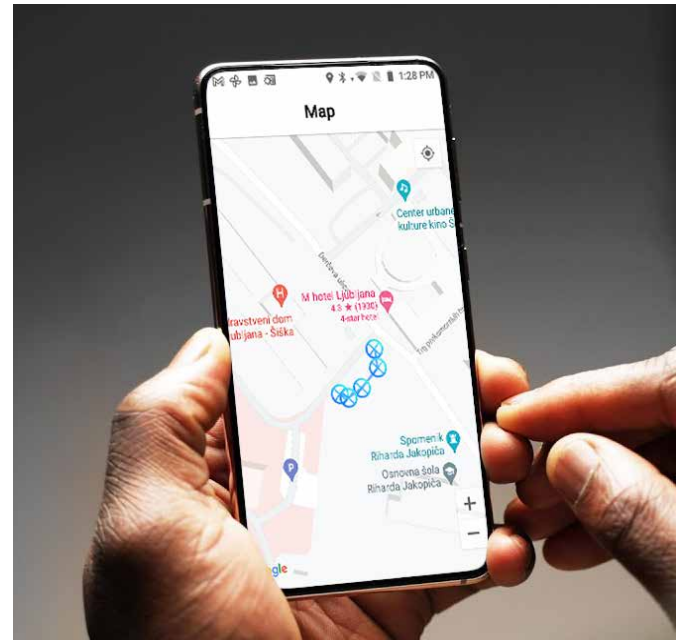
1:28 PM

Map

Center urban
kulture kino Š

Derčeva ulica

M hotel Ljubljana
4.3 ★ (1936)
4-star hotel

dravstveni dom
ubljana - Šiška

Trg prekomorskih b

Spomenik
Riharda Jakopiča

Osnovna šola
Rihard Jakopiča

gle

+
−